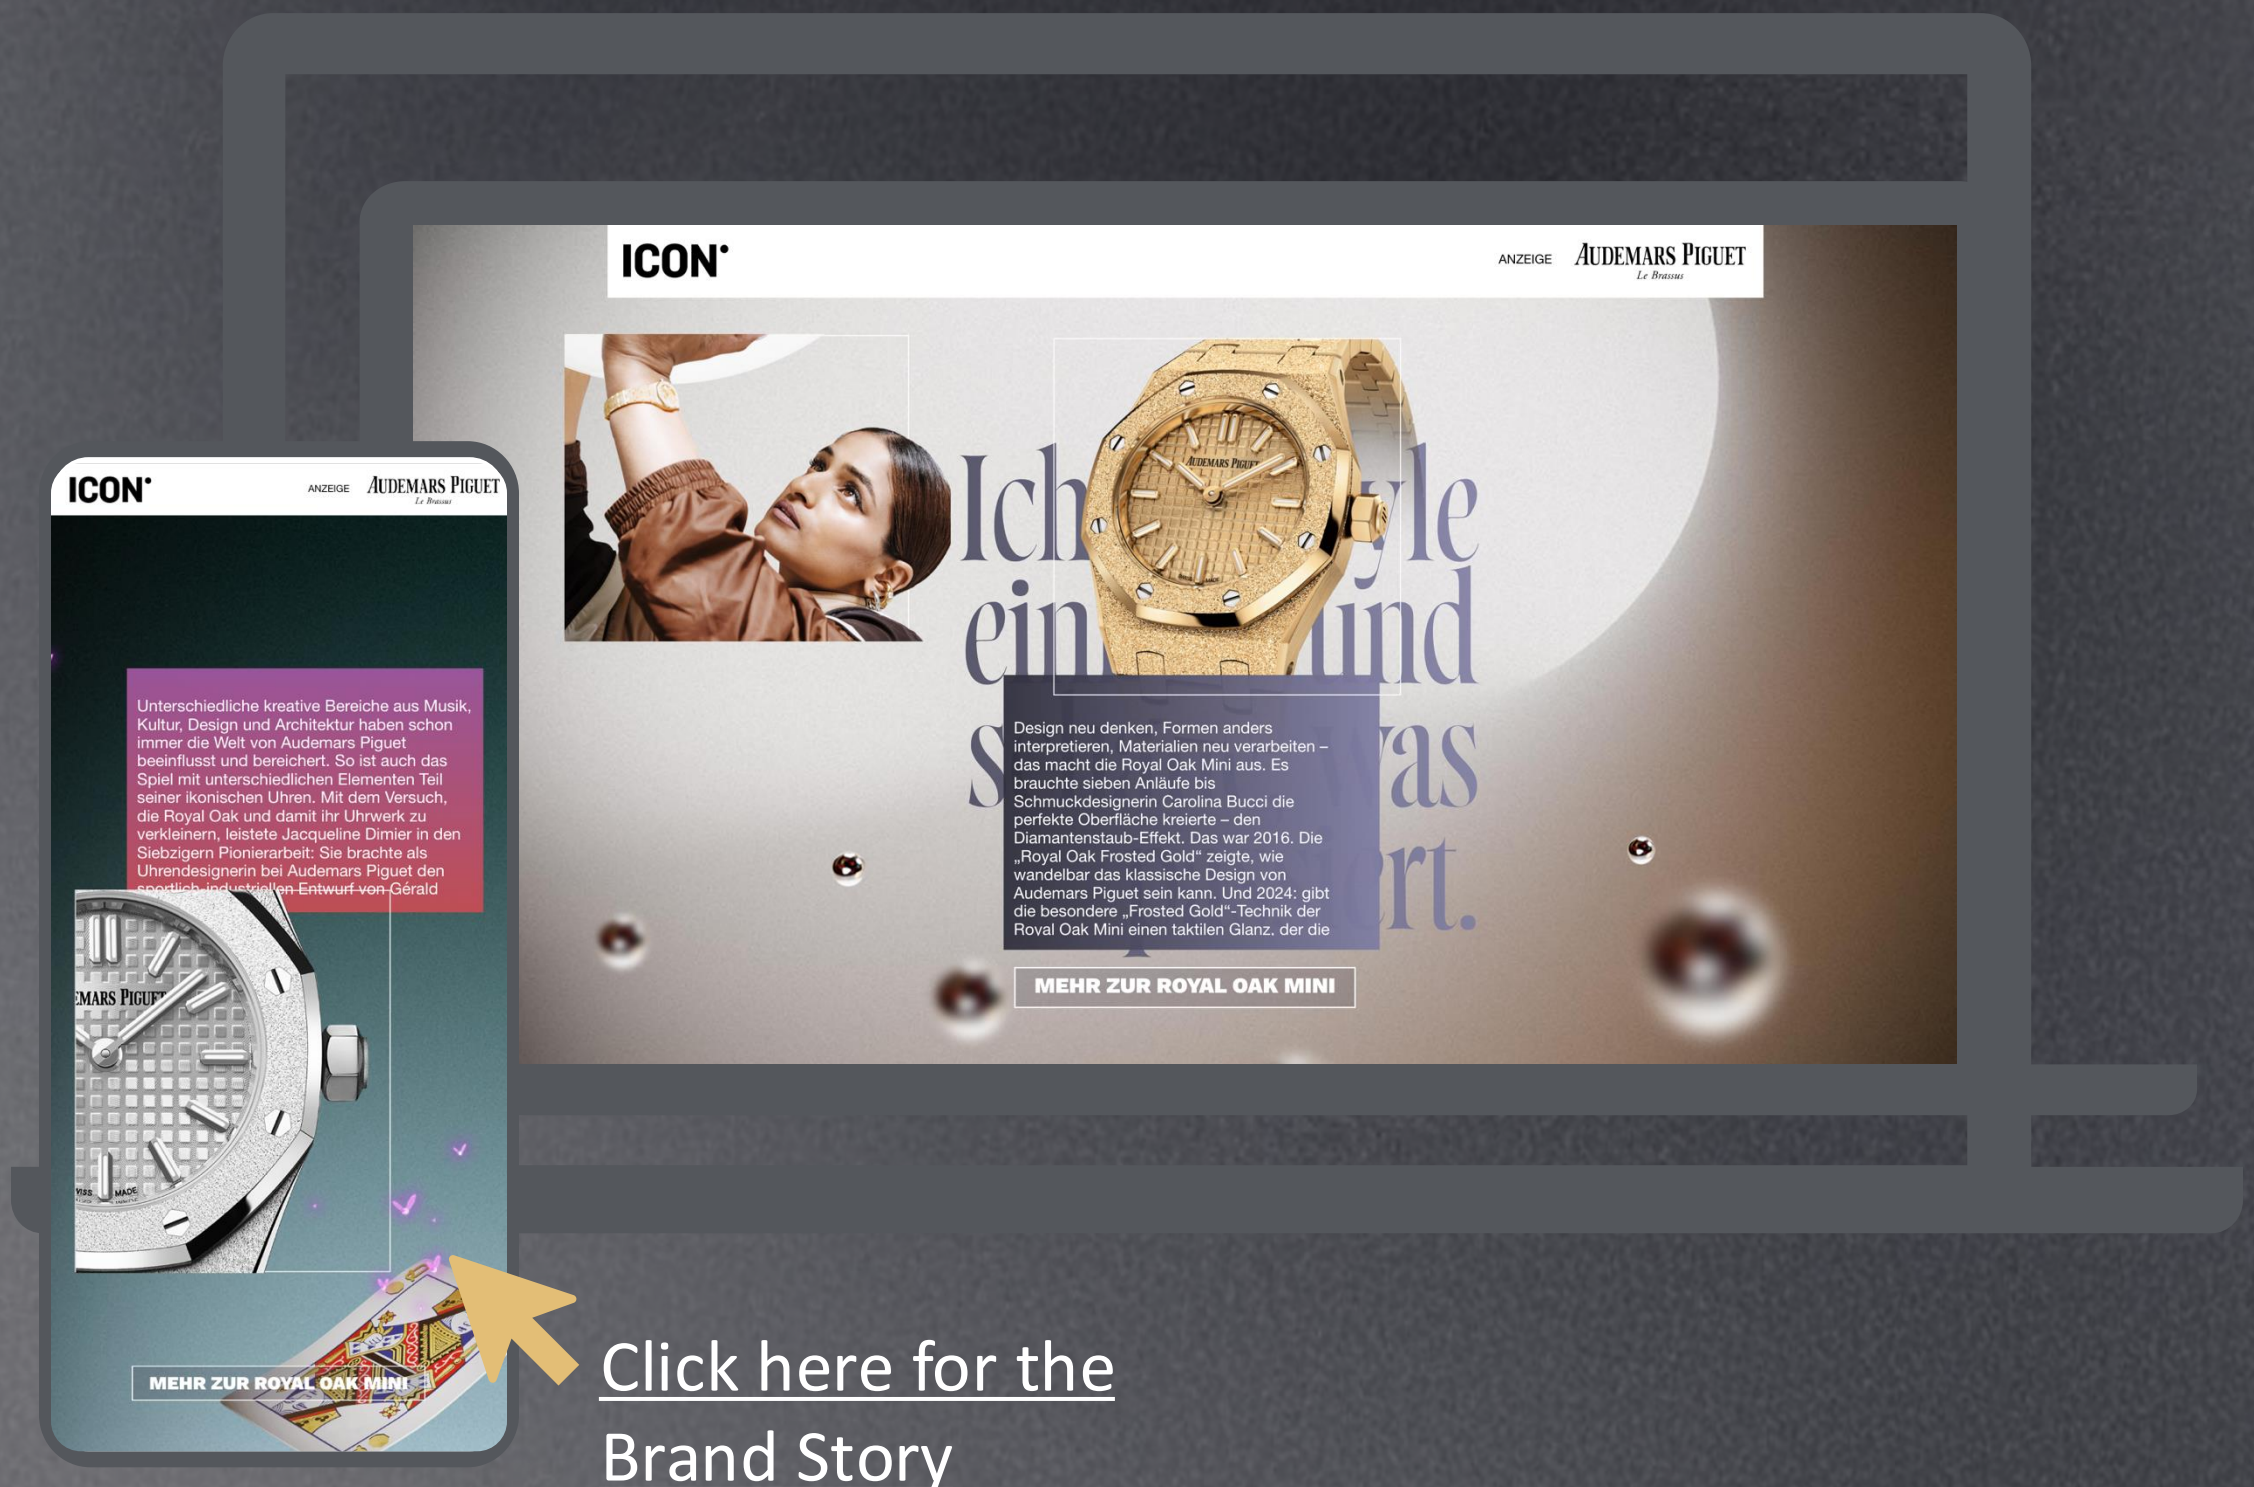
ICON

ANZEIGE AUDEMARS PIGUET Le Brassus

Unterschiedliche kreative Bereiche aus Musik, Kultur, Design und Architektur haben schon immer die Welt von Audemars Piguet beeinflusst und bereichert. So ist auch das Spiel mit unterschiedlichen Elementen Teil seiner ikonischen Uhren. Mit dem Versuch, die Royal Oak und damit ihr Uhrwerk zu verkleinern, leistete Jacqueline Dimier in den Siebzigern Pionierarbeit: Sie brachte als Uhrendesignerin bei Audemars Piguet den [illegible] Gérald

MEHR ZUR ROYAL OAK MINI

ICON

ANZEIGE AUDEMARS PIGUET Le Brassus

Ich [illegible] yle ein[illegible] und S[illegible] was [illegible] rt.

Design neu denken, Formen anders interpretieren, Materialien neu verarbeiten – das macht die Royal Oak Mini aus. Es brauchte sieben Anläufe bis Schmuckdesignerin Carolina Bucci die perfekte Oberfläche kreierte – den Diamantenstaub-Effekt. Das war 2016. Die „Royal Oak Frosted Gold“ zeigte, wie wandelbar das klassische Design von Audemars Piguet sein kann. Und 2024: gibt die besondere „Frosted Gold“-Technik der Royal Oak Mini einen taktilen Glanz, der die

MEHR ZUR ROYAL OAK MINI

Click here for the Brand Story